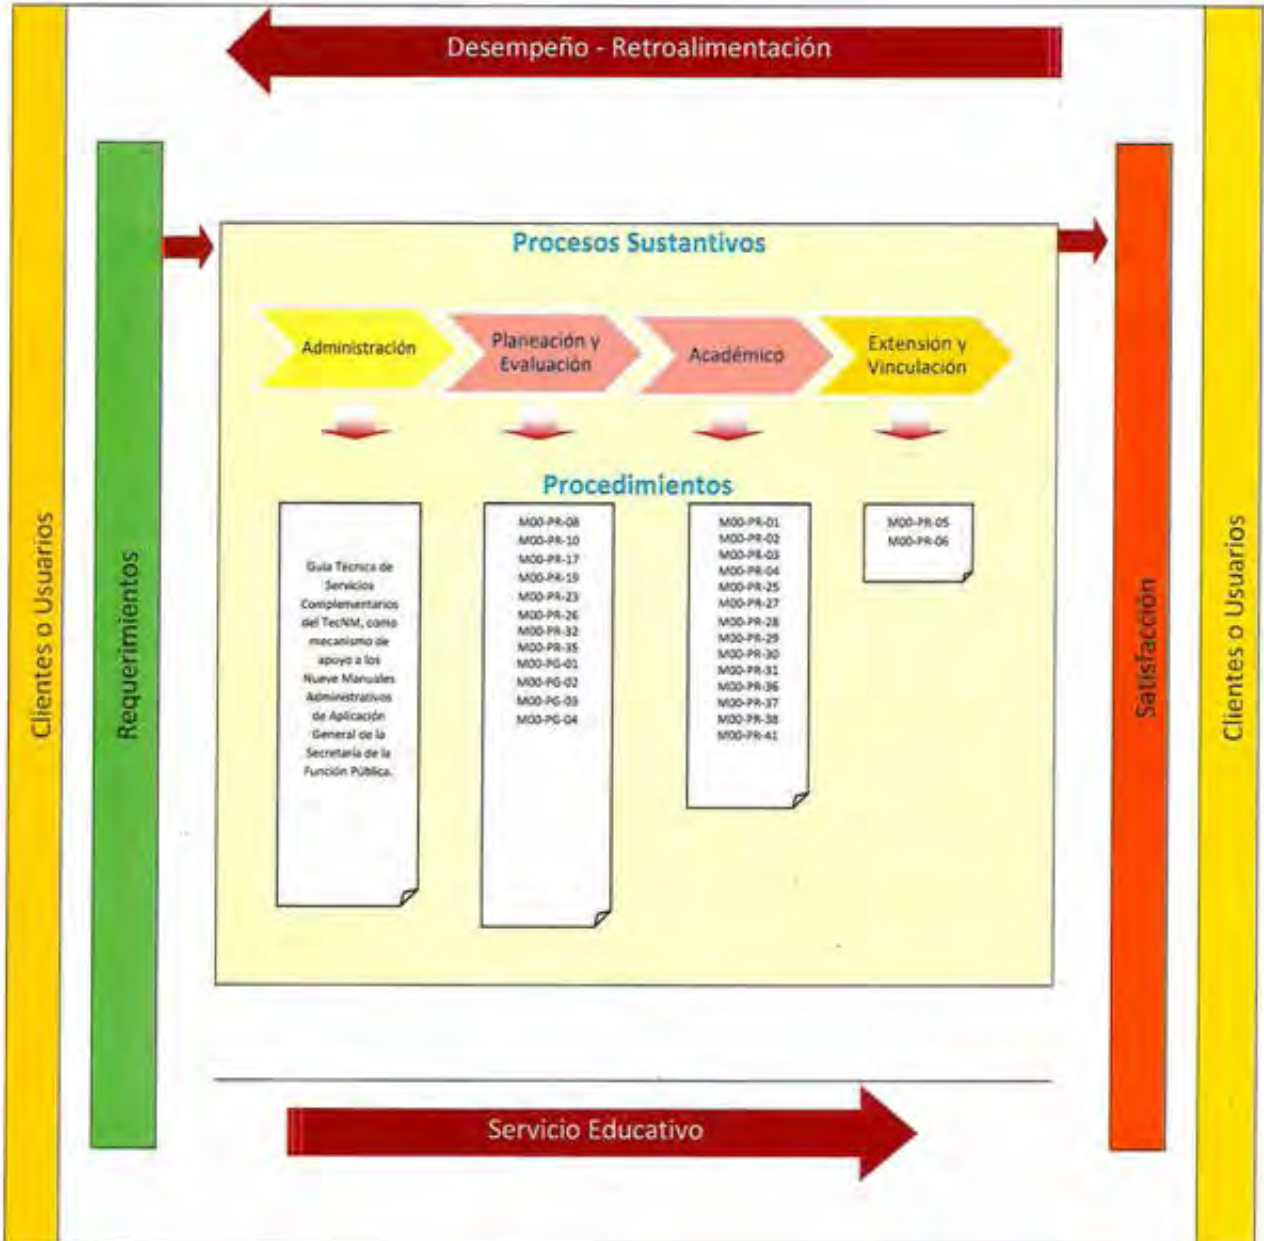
Desempeño - Retroalimentación

Clientes o Usuarios

Requerimientos

Procesos Sustantivos

Administración

Planeación y Evaluación

Académico

Extensión y Vinculación

Procedimientos

Guía Técnica de Servicios Complementarios del TecNM, como mecanismo de apoyo a los Nueve Manuales Administrativos de Aplicación General de la Secretaría de la Función Pública.

M00-PR-08
M00-PR-10
M00-PR-17
M00-PR-19
M00-PR-23
M00-PR-26
M00-PR-32
M00-PR-35
M00-PG-01
M00-PG-02
M00-PG-03
M00-PG-04

M00-PR-01
M00-PR-02
M00-PR-03
M00-PR-04
M00-PR-25
M00-PR-27
M00-PR-28
M00-PR-29
M00-PR-30
M00-PR-31
M00-PR-36
M00-PR-37
M00-PR-38
M00-PR-41

M00-PR-05
M00-PR-06

Satisfacción

Clientes o Usuarios

Servicio Educativo